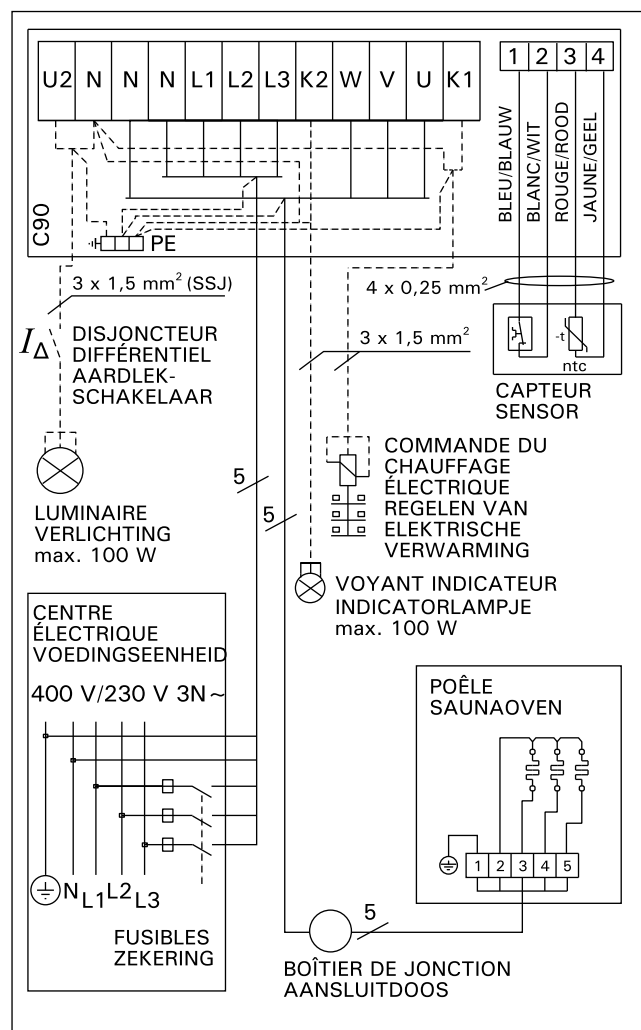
U2 N N N L1 L2 L3 K2 W V U K1

1 2 3 4

BLEU/BLAUW
BLANC/WIT
ROUGE/ROOD
JAUNE/GEEL

C90

PE

3 x 1,5 mm$^2$ (SSJ)

4 x 0,25 mm$^2$

$I_\Delta$

DISJONCTEUR DIFFÉRENTIEL AARDLEK-SCHAKELAAR

3 x 1,5 mm$^2$

-t

ntc

CAPTEUR SENSOR

COMMANDE DU CHAUFFAGE ÉLECTRIQUE REGELEN VAN ELEKTRISCHE VERWARMING

5

5

LUMINAIRE VERLICHTING max. 100 W

VOYANT INDICATEUR INDICATORLAMPJE max. 100 W

CENTRE ÉLECTRIQUE VOEDINGSEENHEID

400 V/230 V 3N~

POÊLE SAUNAOVEN

1 2 3 4 5

N L1 L2 L3

5

FUSIBLES ZEKERING

BOÎTIER DE JONCTION AANSLUITDOOS